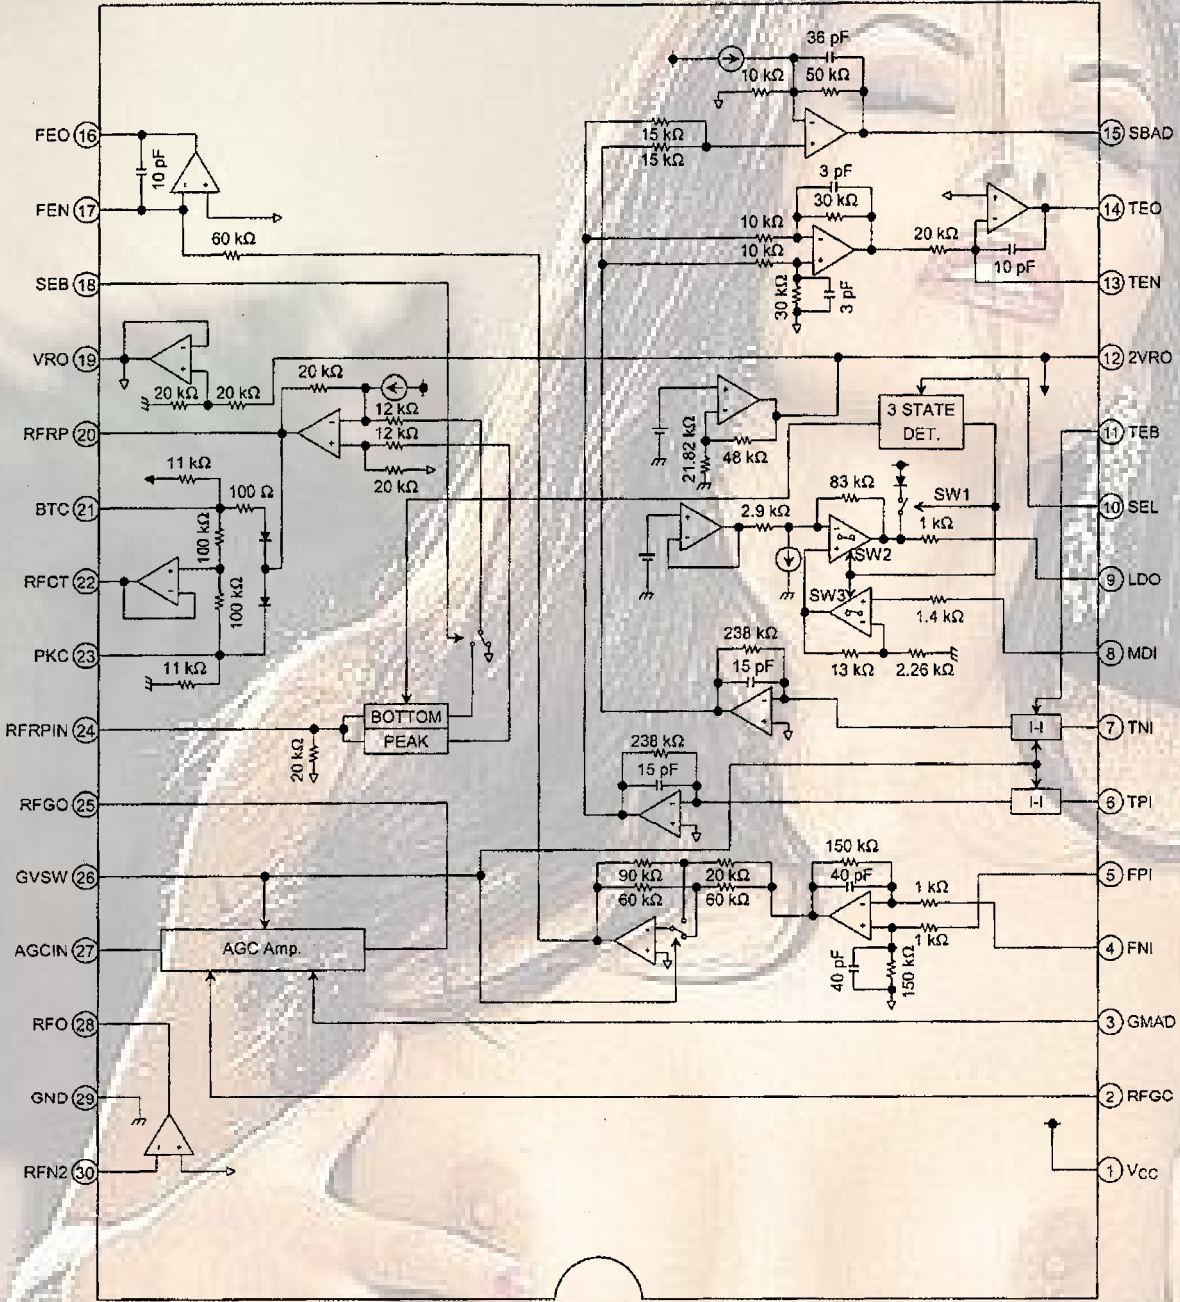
FEO 16
FEN 17
SEB 18
VRO 19
RFRP 20
BTC 21
RFCT 22
PKC 23
RFRPIN 24
RFGO 25
GVSW 26
AGCIN 27
RFO 28
GND 29
RFN2 30

15 SBAD
14 TEO
13 TEN
12 2VRO
11 TEB
10 SEL
9 LDO
8 MDI
7 TNI
6 TPI
5 FPI
4 FNI
3 GMAD
2 RFGC
1 Vcc

10 pF
60 kΩ
20 kΩ
20 kΩ
20 kΩ
12 kΩ
12 kΩ
20 kΩ
11 kΩ
100 Ω
100 kΩ
100 kΩ
11 kΩ
20 kΩ
BOTTOM
PEAK
AGC Amp.

36 pF
10 kΩ
50 kΩ
15 kΩ
15 kΩ
3 pF
30 kΩ
10 kΩ
10 kΩ
30 kΩ
3 pF
20 kΩ
10 pF
21.82 kΩ
48 kΩ
3 STATE DET.
83 kΩ
SW1
2.9 kΩ
1 kΩ
SW2
SW3
1.4 kΩ
238 kΩ
15 pF
13 kΩ
2.26 kΩ
I-I
238 kΩ
15 pF
I-I
150 kΩ
40 pF
90 kΩ
20 kΩ
60 kΩ
60 kΩ
1 kΩ
1 kΩ
40 pF
150 kΩ